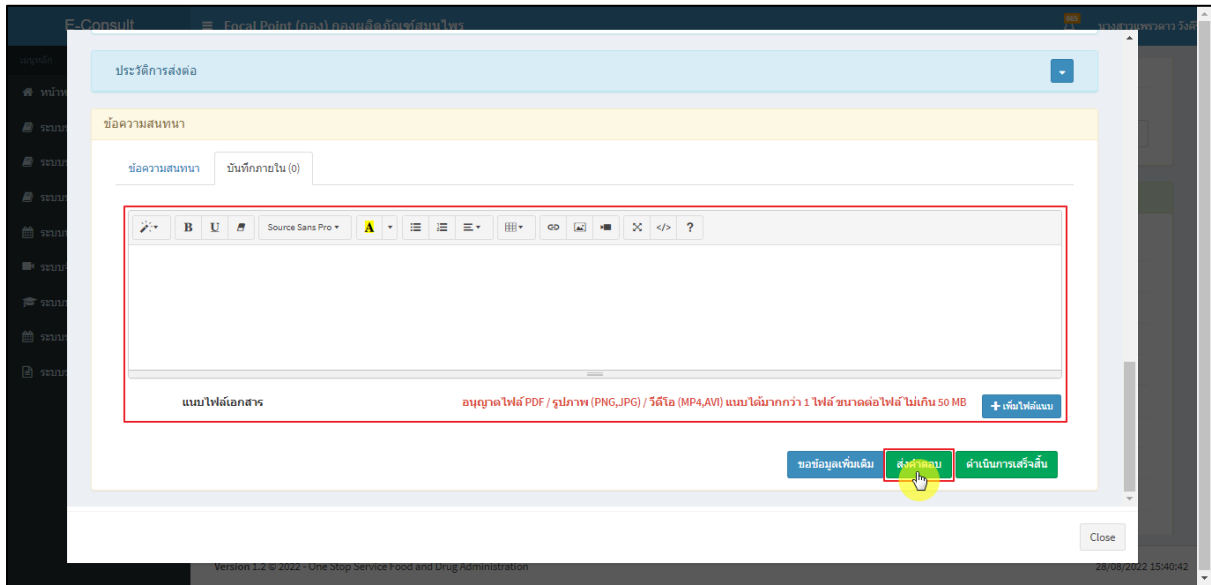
E-Consult

Focal Point (กอง) กองผลิตภัณฑ์สมุนไพร

นางสาวพรดาว วังดี

เมนูหลัก

หน้าห

ระบบ

ระบบ

ระบบ

ระบบ

ระบบ

ระบบ

ระบบ

ระบบ

ประวัติการส่งต่อ

ข้อความสนทนา

ข้อความสนทนา

บันทึกภายใน (0)

B U Source Sans Pro A ?

แนบไฟล์เอกสาร

อนุญาตไฟล์ PDF / รูปภาพ (PNG,JPG) / วีดีโอ (MP4,AVI) แนบได้มากกว่า 1 ไฟล์ ขนาดต่อไฟล์ ไม่เกิน 50 MB

+ เพิ่มไฟล์แนบ

ขอข้อมูลเพิ่มเติม

ส่งคำตอบ

ดำเนินการเสร็จสิ้น

Close

Version 1.2 © 2022 - One Stop Service Food and Drug Administration

28/08/2022 15:40:42